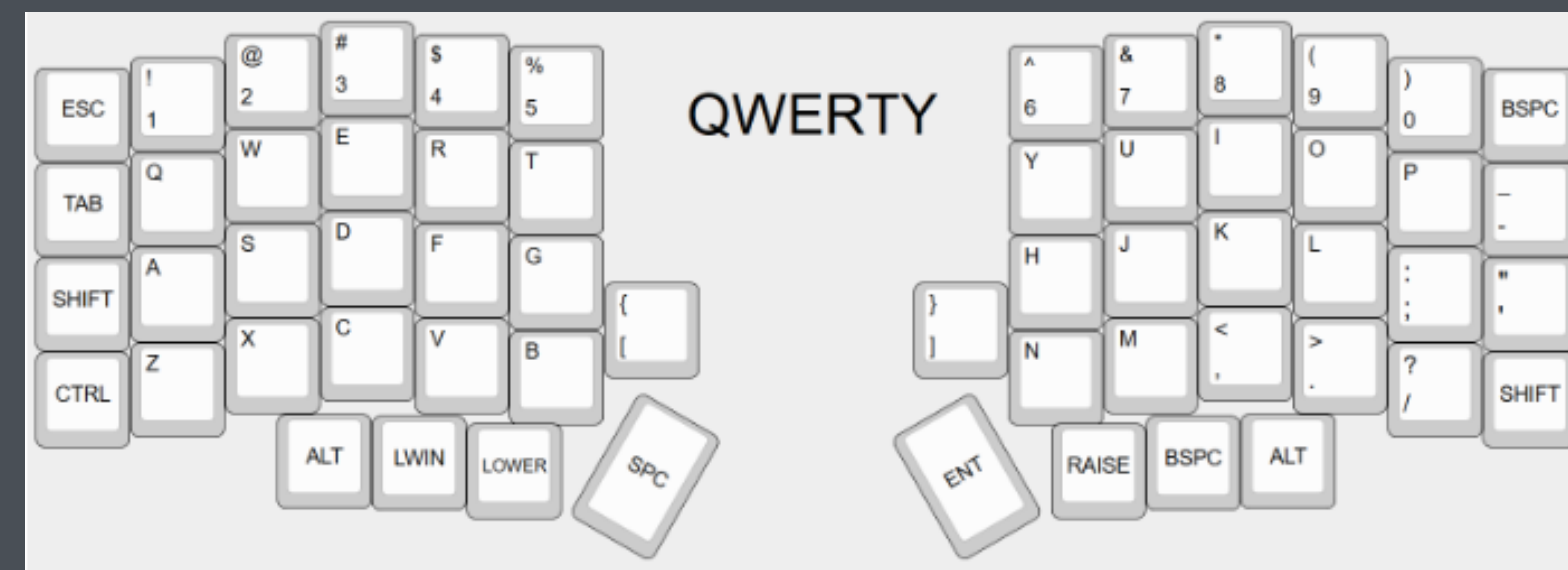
ESC
!
1
@
2
#
3
$
4
%
5

QWERTY

^
6
&
7
*
8
(
9
)
0
BSPC

TAB
Q
W
E
R
T
Y
U
I
O
P
_
-

SHIFT
A
S
D
F
G
{
[
}
]
H
J
K
L
:
;
"
'

CTRL
Z
X
C
V
B
N
M
<
,
>
.
?
/
SHIFT

ALT
LWIN
LOWER
SPC
ENT
RAISE
BSPC
ALT